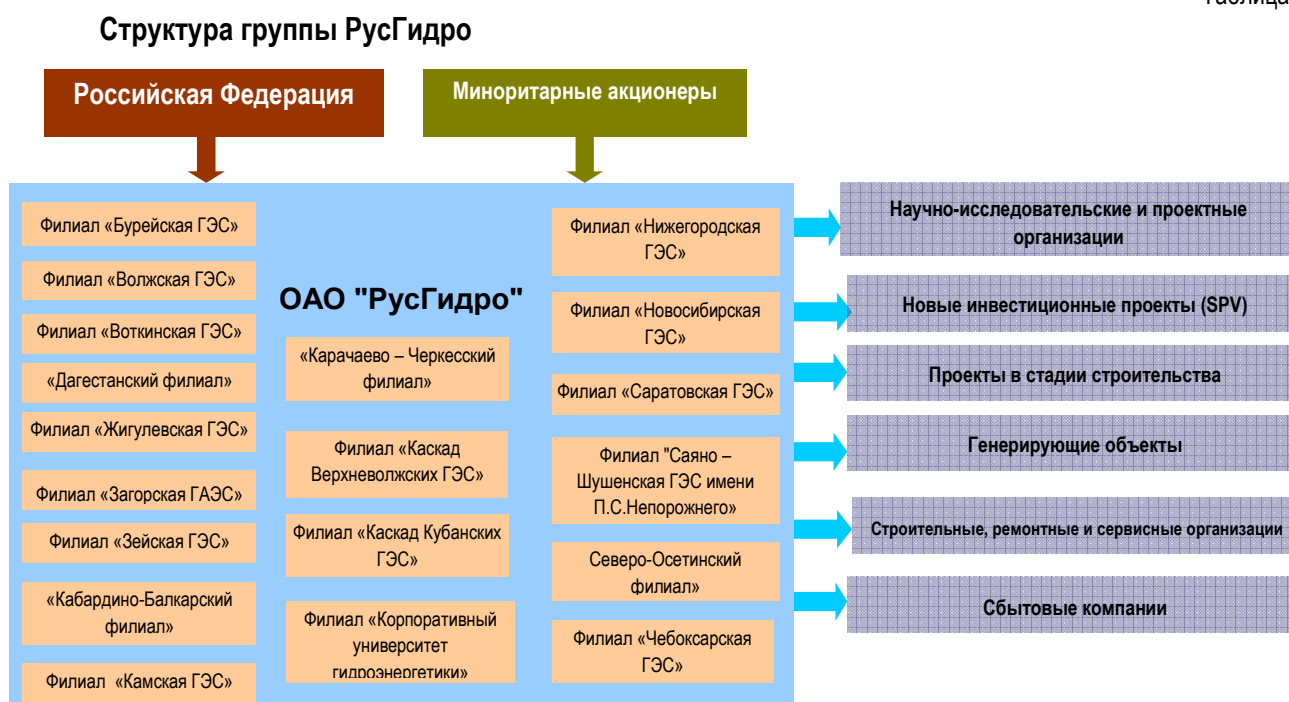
Таблица

Структура группы РусГидро

Российская Федерация

Миноритарные акционеры

ОАО "РусГидро"

Филиал «Бурейская ГЭС»

Филиал «Волжская ГЭС»

Филиал «Воткинская ГЭС»

«Дагестанский филиал»

Филиал «Жигулевская ГЭС»

Филиал «Загорская ГАЭС»

Филиал «Зейская ГЭС»

«Кабардино-Балкарский филиал»

Филиал «Камская ГЭС»

«Карачаево – Черкесский филиал»

Филиал «Каскад Верхневолжских ГЭС»

Филиал «Каскад Кубанских ГЭС»

Филиал «Корпоративный университет гидроэнергетики»

Филиал «Нижегородская ГЭС»

Филиал «Новосибирская ГЭС»

Филиал «Саратовская ГЭС»

Филиал "Саяно – Шушенская ГЭС имени П.С.Непорожнего»

Северо-Осетинский филиал»

Филиал «Чебоксарская ГЭС»

Научно-исследовательские и проектные организации

Новые инвестиционные проекты (SPV)

Проекты в стадии строительства

Генерирующие объекты

Строительные, ремонтные и сервисные организации

Сбытовые компании